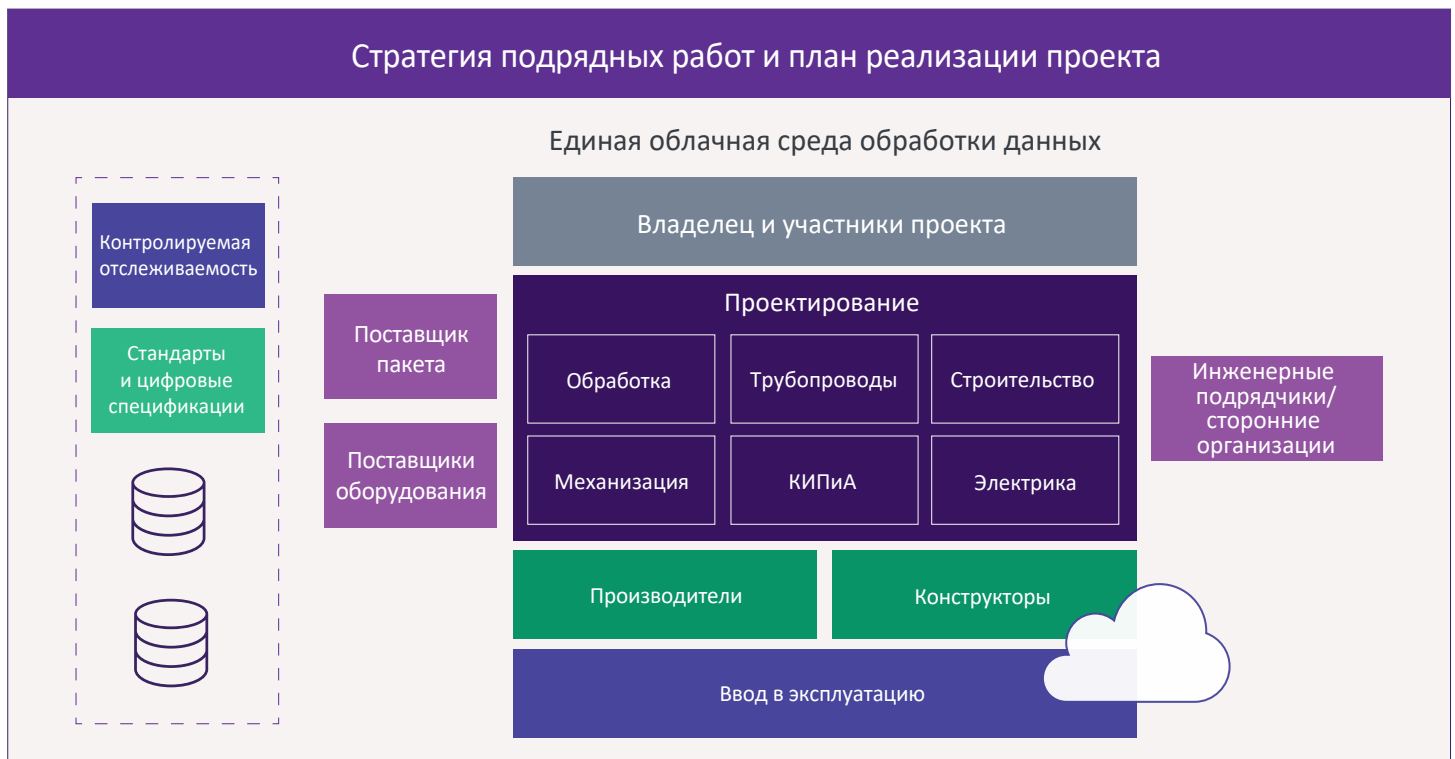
Стратегия подрядных работ и план реализации проекта

Единая облачная среда обработки данных

Контролируемая отслеживаемость

Стандарты и цифровые спецификации

Поставщик пакета

Поставщики оборудования

Владелец и участники проекта

Проектирование

Обработка

Трубопроводы

Строительство

Механизация

КИПиА

Электрика

Инженерные подрядчики/ сторонние организации

Производители

Конструкторы

Ввод в эксплуатацию